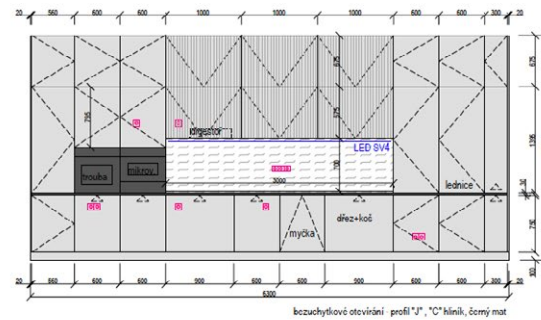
20 560 600 600 1000 1000 600 600 300 20

675 575 135 1336 715 100

395

digestor

LED SV4

3000

trouba

mikrov

lednice

myčka

dřez+koč

20 560 600 600 900 600 600 900 600 600 300 20

6300

bezuchytkové otevírání - profil "J" , "C" hliník, černý mat